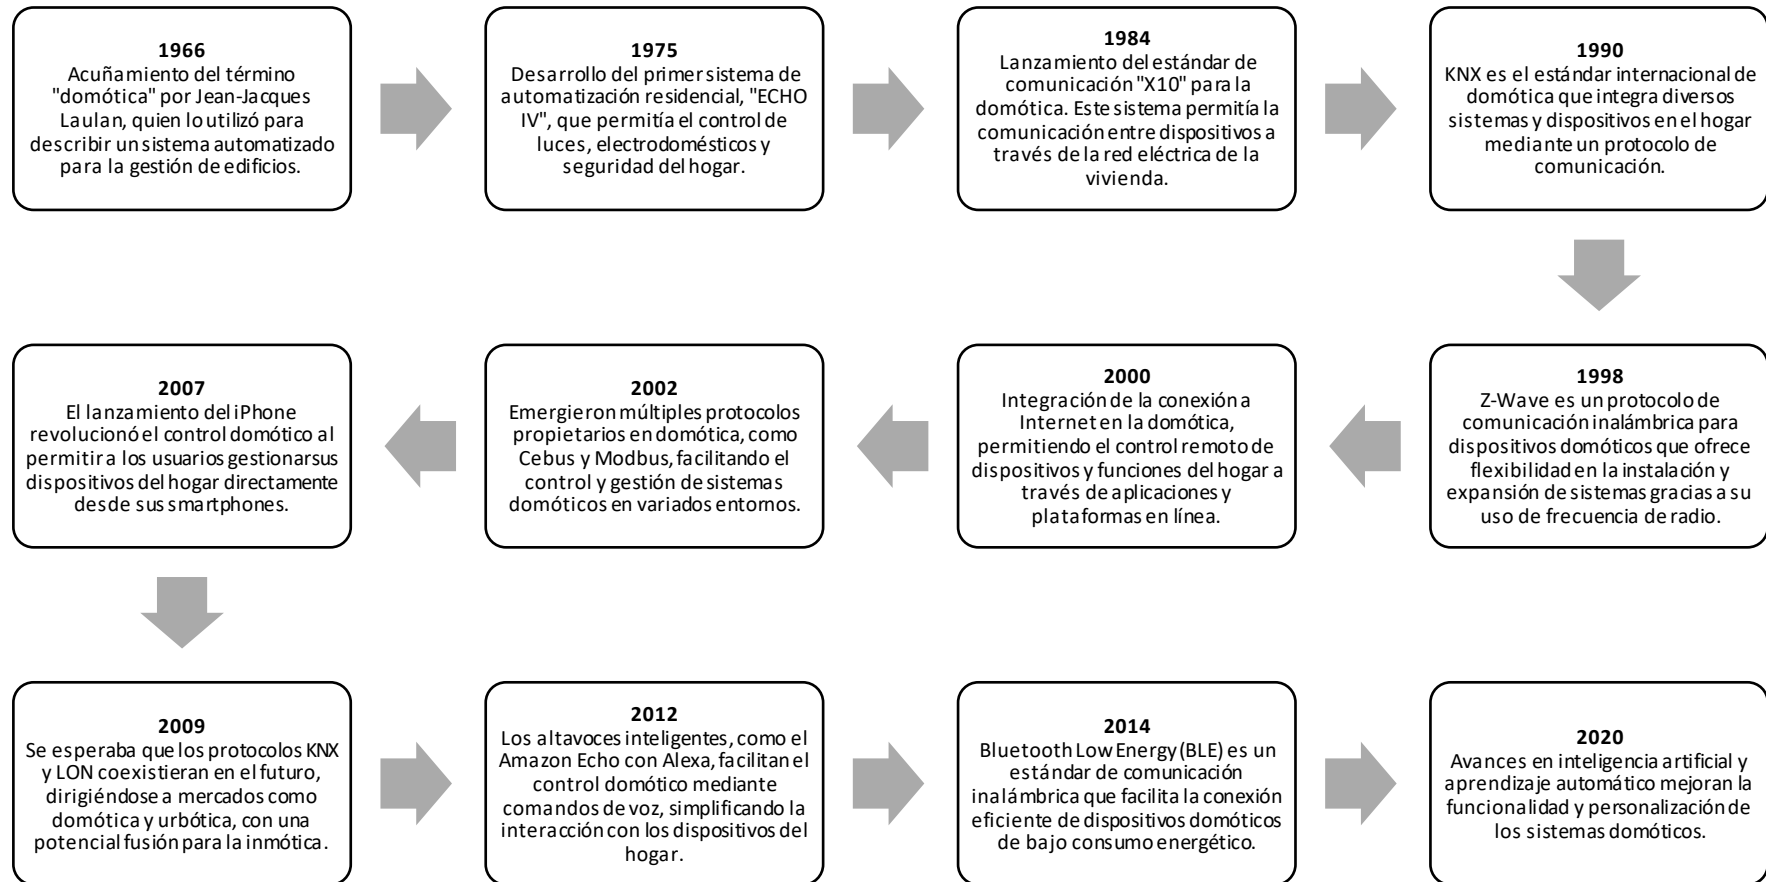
**1966**
Acuñamiento del término "domótica" por Jean-Jacques Laulan, quien lo utilizó para describir un sistema automatizado para la gestión de edificios.

**1975**
Desarrollo del primer sistema de automatización residencial, "ECHO IV", que permitía el control de luces, electrodomésticos y seguridad del hogar.

**1984**
Lanzamiento del estándar de comunicación "X10" para la domótica. Este sistema permitía la comunicación entre dispositivos a través de la red eléctrica de la vivienda.

**1990**
KNX es el estándar internacional de domótica que integra diversos sistemas y dispositivos en el hogar mediante un protocolo de comunicación.

**1998**
Z-Wave es un protocolo de comunicación inalámbrica para dispositivos domóticos que ofrece flexibilidad en la instalación y expansión de sistemas gracias a su uso de frecuencia de radio.

**2000**
Integración de la conexión a Internet en la domótica, permitiendo el control remoto de dispositivos y funciones del hogar a través de aplicaciones y plataformas en línea.

**2002**
Emergieron múltiples protocolos propietarios en domótica, como Cebus y Modbus, facilitando el control y gestión de sistemas domóticos en variados entornos.

**2007**
El lanzamiento del iPhone revolucionó el control domótico al permitir a los usuarios gestionar sus dispositivos del hogar directamente desde sus smartphones.

**2009**
Se esperaba que los protocolos KNX y LON coexistieran en el futuro, dirigiéndose a mercados como domótica y urbótica, con una potencial fusión para la inmótica.

**2012**
Los altavoces inteligentes, como el Amazon Echo con Alexa, facilitan el control domótico mediante comandos de voz, simplificando la interacción con los dispositivos del hogar.

**2014**
Bluetooth Low Energy (BLE) es un estándar de comunicación inalámbrica que facilita la conexión eficiente de dispositivos domóticos de bajo consumo energético.

**2020**
Avances en inteligencia artificial y aprendizaje automático mejoran la funcionalidad y personalización de los sistemas domóticos.